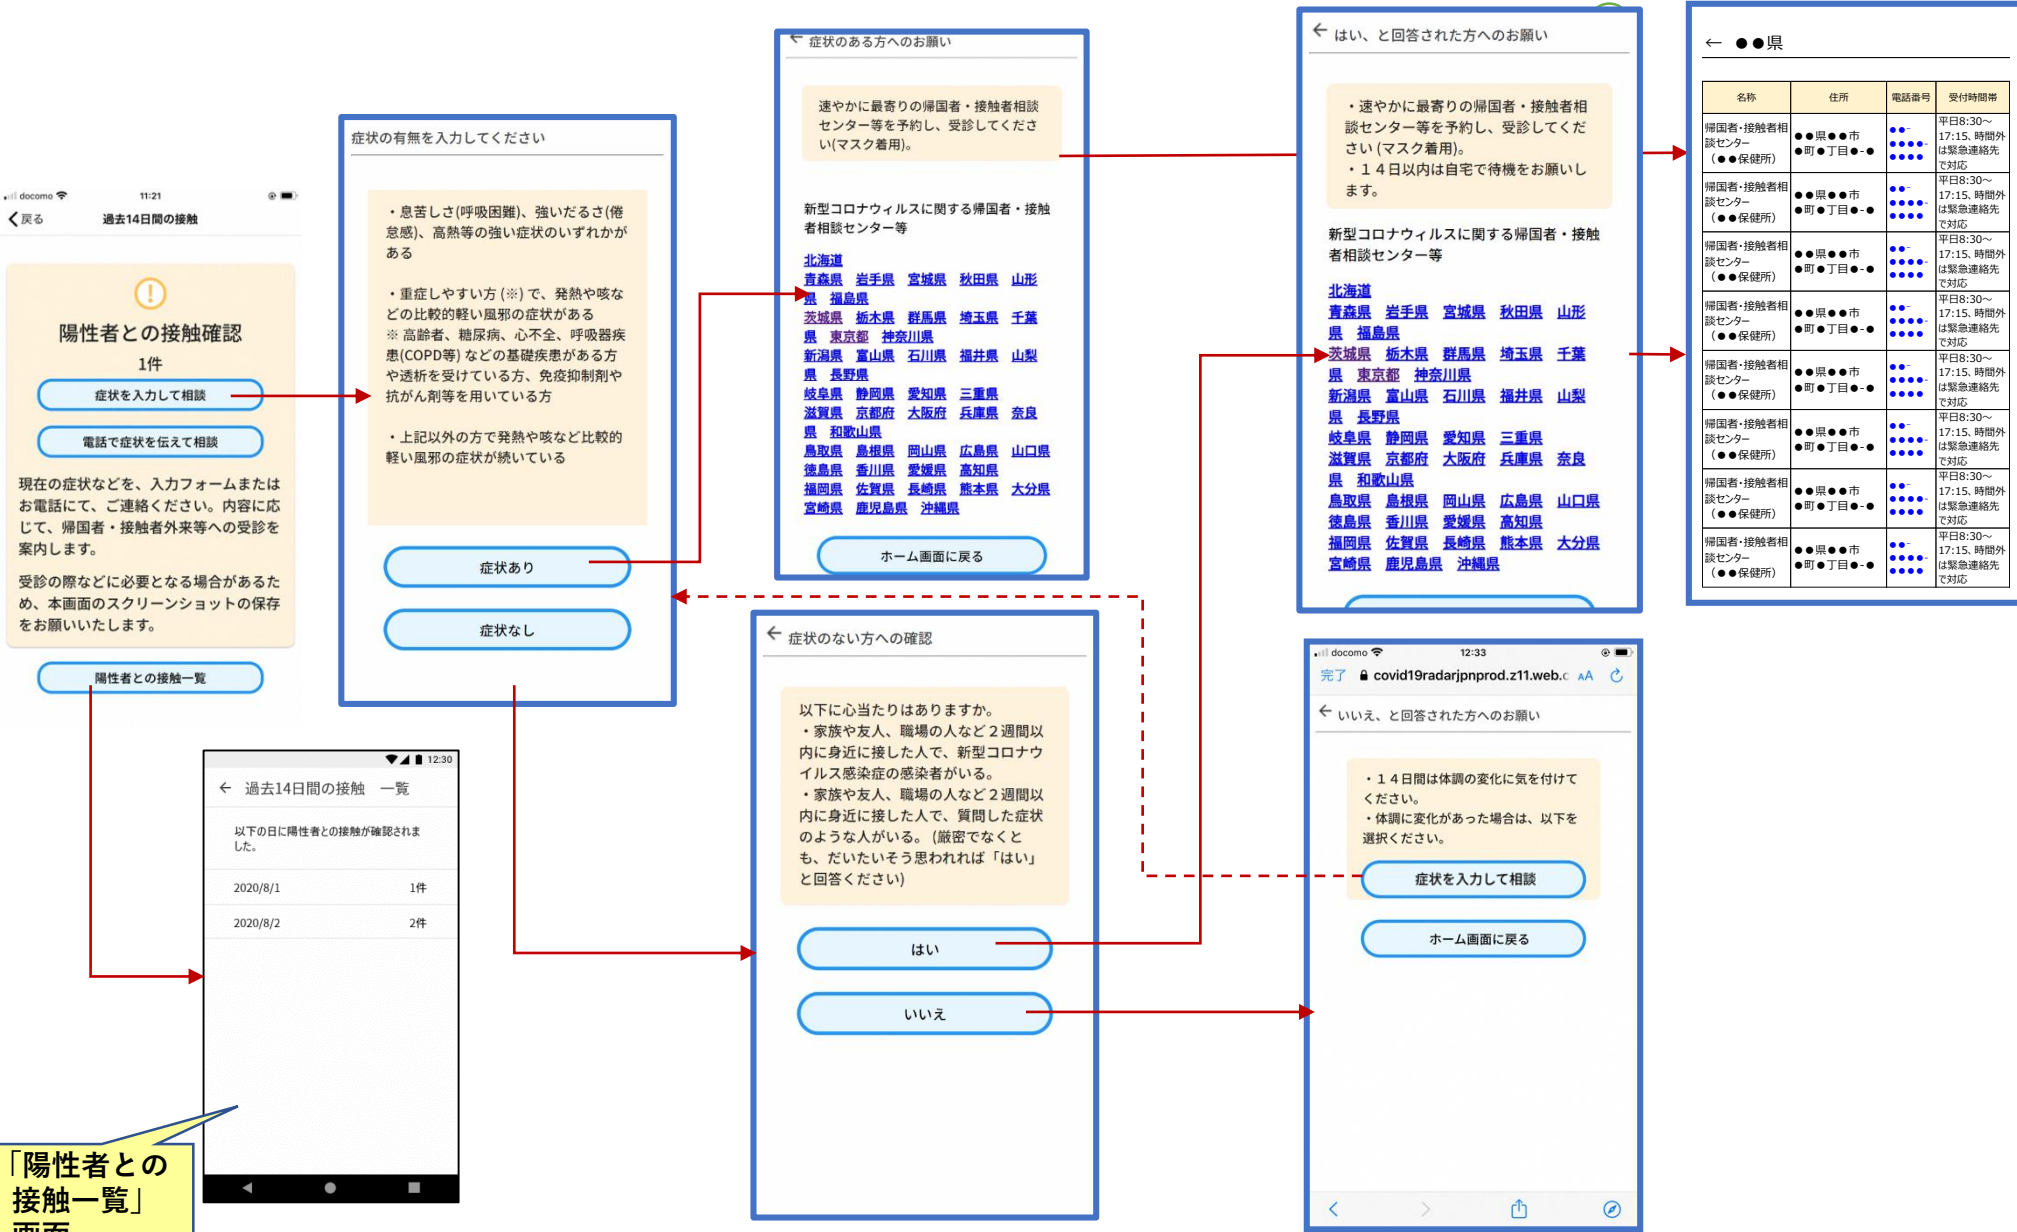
docomo 11:21
戻る 過去14日間の接触

!
陽性者との接触確認
1件
症状を入力して相談
電話で症状を伝えて相談
現在の症状などを、入力フォームまたはお電話にて、ご連絡ください。内容に応じて、帰国者・接触者外来等への受診を案内します。
受診の際などに必要となる場合があるため、本画面のスクリーンショットの保存をお願いいたします。
陽性者との接触一覧

12:30
← 過去14日間の接触 一覧
以下の日に陽性者との接触が確認されました。
2020/8/1 1件
2020/8/2 2件

「陽性者との接触一覧」画面

症状の有無を入力してください
・息苦しさ(呼吸困難)、強いだるさ(倦怠感)、高熱等の強い症状のいずれかがある
・重症しやすい方(※)で、発熱や咳などの比較的軽い風邪の症状がある
※ 高齢者、糖尿病、心不全、呼吸器疾患(COPD等)などの基礎疾患がある方や透析を受けている方、免疫抑制剤や抗がん剤等を用いている方
・上記以外の方で発熱や咳など比較的軽い風邪の症状が続いている
症状あり
症状なし

← 症状のある方へのお願い
速やかに最寄りの帰国者・接触者相談センター等を予約し、受診してください(マスク着用)。
新型コロナウィルスに関する帰国者・接触者相談センター等
北海道
青森県 岩手県 宮城県 秋田県 山形県 福島県
茨城県 栃木県 群馬県 埼玉県 千葉県 東京都 神奈川県
新潟県 富山県 石川県 福井県 山梨県 長野県
岐阜県 静岡県 愛知県 三重県
滋賀県 京都府 大阪府 兵庫県 奈良県 和歌山県
鳥取県 島根県 岡山県 広島県 山口県
徳島県 香川県 愛媛県 高知県
福岡県 佐賀県 長崎県 熊本県 大分県
宮崎県 鹿児島県 沖縄県
ホーム画面に戻る

← 症状のない方への確認
以下に心当たりはありますか。
・家族や友人、職場の人など２週間以内に身近に接した人で、新型コロナウイルス感染症の感染者がいる。
・家族や友人、職場の人など２週間以内に身近に接した人で、質問した症状のような人がいる。(厳密でなくとも、だいたいそう思われれば「はい」と回答ください)
はい
いいえ

← はい、と回答された方へのお願い
・速やかに最寄りの帰国者・接触者相談センター等を予約し、受診してください(マスク着用)。
・１４日以内は自宅で待機をお願いします。
新型コロナウィルスに関する帰国者・接触者相談センター等
北海道
青森県 岩手県 宮城県 秋田県 山形県 福島県
茨城県 栃木県 群馬県 埼玉県 千葉県 東京都 神奈川県
新潟県 富山県 石川県 福井県 山梨県 長野県
岐阜県 静岡県 愛知県 三重県
滋賀県 京都府 大阪府 兵庫県 奈良県 和歌山県
鳥取県 島根県 岡山県 広島県 山口県
徳島県 香川県 愛媛県 高知県
福岡県 佐賀県 長崎県 熊本県 大分県
宮崎県 鹿児島県 沖縄県

← ●●県
| 名称 | 住所 | 電話番号 | 受付時間帯 |
|---|---|---|---|
| 帰国者・接触者相談センター（●●保健所） | ●●県●●市●町●丁目●-● | ●●-●●●●-●●●● | 平日8:30～17:15, 時間外は緊急連絡先で対応 |
| 帰国者・接触者相談センター（●●保健所） | ●●県●●市●町●丁目●-● | ●●-●●●●-●●●● | 平日8:30～17:15, 時間外は緊急連絡先で対応 |
| 帰国者・接触者相談センター（●●保健所） | ●●県●●市●町●丁目●-● | ●●-●●●●-●●●● | 平日8:30～17:15, 時間外は緊急連絡先で対応 |
| 帰国者・接触者相談センター（●●保健所） | ●●県●●市●町●丁目●-● | ●●-●●●●-●●●● | 平日8:30～17:15, 時間外は緊急連絡先で対応 |
| 帰国者・接触者相談センター（●●保健所） | ●●県●●市●町●丁目●-● | ●●-●●●●-●●●● | 平日8:30～17:15, 時間外は緊急連絡先で対応 |
| 帰国者・接触者相談センター（●●保健所） | ●●県●●市●町●丁目●-● | ●●-●●●●-●●●● | 平日8:30～17:15, 時間外は緊急連絡先で対応 |
| 帰国者・接触者相談センター（●●保健所） | ●●県●●市●町●丁目●-● | ●●-●●●●-●●●● | 平日8:30～17:15, 時間外は緊急連絡先で対応 |
| 帰国者・接触者相談センター（●●保健所） | ●●県●●市●町●丁目●-● | ●●-●●●●-●●●● | 平日8:30～17:15, 時間外は緊急連絡先で対応 |

docomo 12:33
完了 covid19radarjpnprod.z11.web.c AA
← いいえ、と回答された方へのお願い
・１４日間は体調の変化に気を付けてください。
・体調に変化があった場合は、以下を選択ください。
症状を入力して相談
ホーム画面に戻る